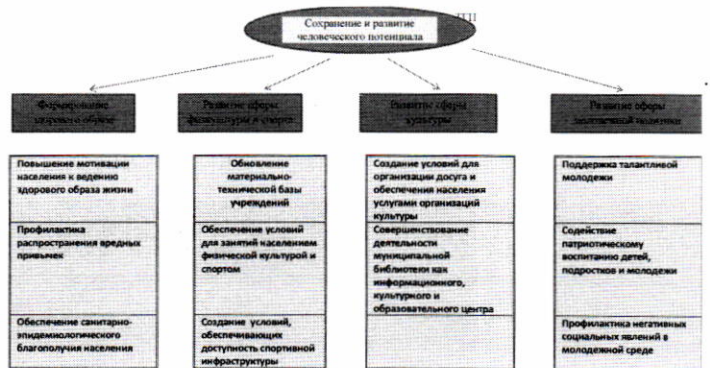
Сохранение и развитие человеческого потенциала

Формирование здорового образа

Развитие сферы физкультуры и спорта

Развитие сферы культуры

Развитие сферы молодежной политики

Повышение мотивации населения к ведению здорового образа жизни

Профилактика распространения вредных привычек

Обеспечение санитарно-эпидемиологического благополучия населения

Обновление материально-технической базы учреждений

Обеспечение условий для занятий населением физической культурой и спортом

Создание условий, обеспечивающих доступность спортивной инфраструктуры

Создание условий для организации досуга и обеспечения населения услугами организаций культуры

Совершенствование деятельности муниципальной библиотеки как информационного, культурного и образовательного центра

Поддержка талантливой молодежи

Содействие патриотическому воспитанию детей, подростков и молодежи

Профилактика негативных социальных явлений в молодежной среде